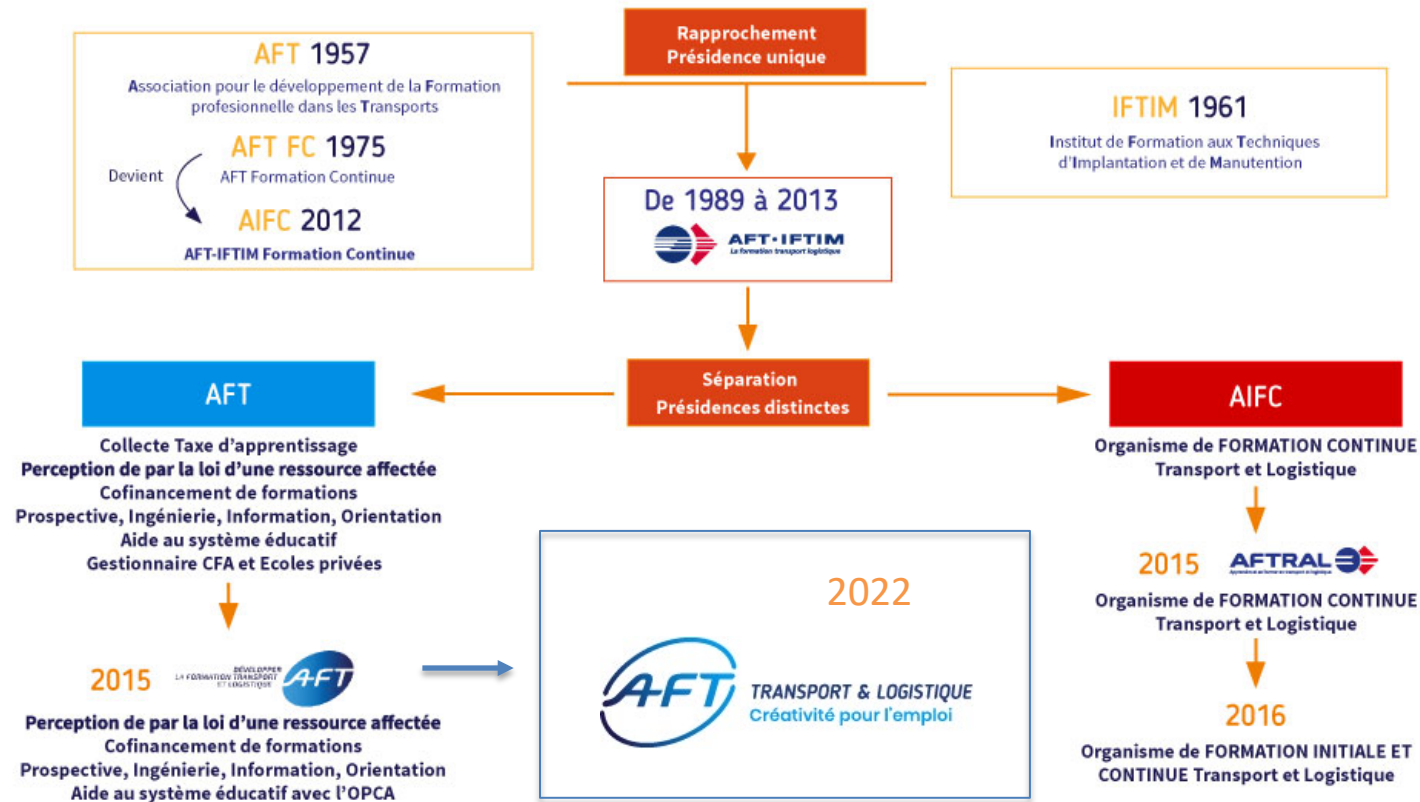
AFT 1957
Association pour le développement de la Formation profesionnelle dans les Transports

Devient

AFT FC 1975
AFT Formation Continue

AIFC 2012
AFT-IFTIM Formation Continue

Rapprochement
Présidence unique

IFTIM 1961
Institut de Formation aux Techniques d'Implantation et de Manutention

De 1989 à 2013

AFT·IFTIM
La formation transport logistique

Séparation
Présidences distinctes

AFT

Collecte Taxe d'apprentissage
Perception de par la loi d'une ressource affectée
Cofinancement de formations
Prospective, Ingénierie, Information, Orientation
Aide au système éducatif
Gestionnaire CFA et Ecoles privées

2015 DÉVELOPPER LA FORMATION TRANSPORT ET LOGISTIQUE AFT

Perception de par la loi d'une ressource affectée
Cofinancement de formations
Prospective, Ingénierie, Information, Orientation
Aide au système éducatif avec l'OPCA

2022

AFT TRANSPORT & LOGISTIQUE
Créativité pour l'emploi

AIFC

Organisme de FORMATION CONTINUE Transport et Logistique

2015 AFTRAL

Organisme de FORMATION CONTINUE Transport et Logistique

2016

Organisme de FORMATION INITIALE ET CONTINUE Transport et Logistique